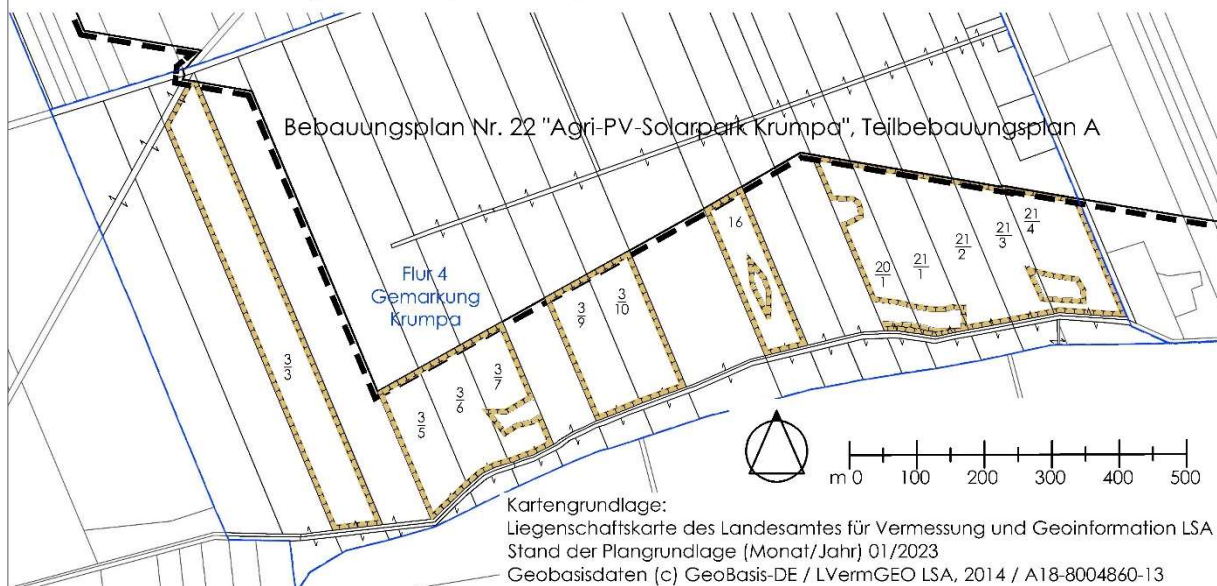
Bebauungsplan Nr. 22 "Agri-PV-Solarpark Krumpa", Teilbebauungsplan A

Flur 4
Gemarkung
Krumpa

$\frac{3}{3}$

$\frac{3}{5}$

$\frac{3}{6}$

$\frac{3}{7}$

$\frac{3}{9}$

$\frac{3}{10}$

16

$\frac{20}{1}$

$\frac{21}{1}$

$\frac{21}{2}$

$\frac{21}{3}$

$\frac{21}{4}$

m 0 100 200 300 400 500

Kartengrundlage:
Liegenschaftskarte des Landesamtes für Vermessung und Geoinformation LSA
Stand der Plangrundlage (Monat/Jahr) 01/2023
Geobasisdaten (c) GeoBasis-DE / LVermGEO LSA, 2014 / A18-8004860-13